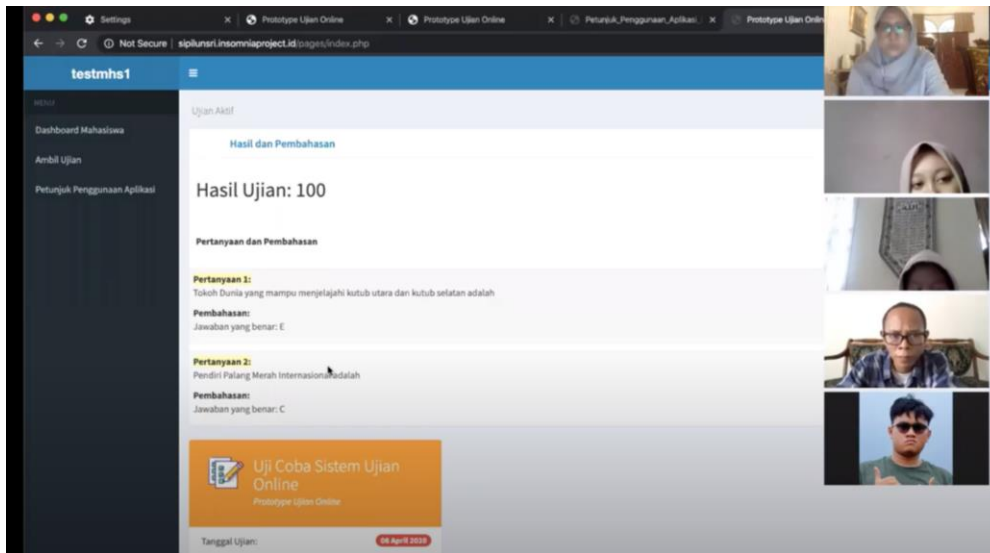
Settings | Prototype Ujian Online | Prototype Ujian Online | Petunjuk_Penggunaan_Aplikasi | Prototype Ujian Onlin

Not Secure | sipilunsri.insomniaproject.id/pages/index.php

testmhs1

MENU

Dashboard Mahasiswa

Ambil Ujian

Petunjuk Penggunaan Aplikasi

Ujian Aktif

Hasil dan Pembahasan

Hasil Ujian: 100

Pertanyaan dan Pembahasan

Pertanyaan 1:
Tokoh Dunia yang mampu menjelajahi kutub utara dan kutub selatan adalah

Pembahasan:
Jawaban yang benar: E

Pertanyaan 2:
Pendiri Palang Merah Internasional adalah

Pembahasan:
Jawaban yang benar: C

Uji Coba Sistem Ujian Online
Prototype Ujian Online

Tanggal Ujian: 08 April 2020